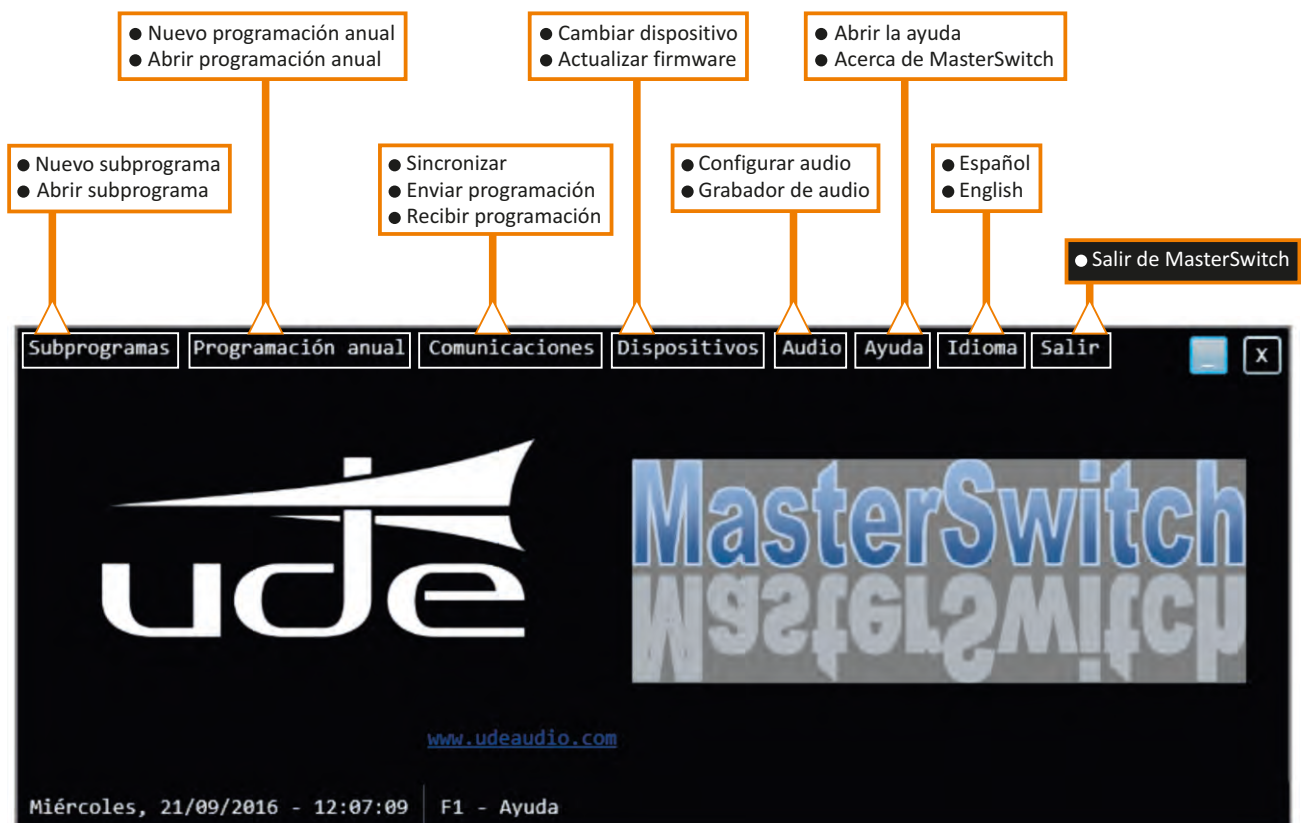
● Nuevo programación anual
● Abrir programación anual

● Cambiar dispositivo
● Actualizar firmware

● Abrir la ayuda
● Acerca de MasterSwitch

● Nuevo subprograma
● Abrir subprograma

● Sincronizar
● Enviar programación
● Recibir programación

● Configurar audio
● Grabador de audio

● Español
● English

● Salir de MasterSwitch

Subprogramas | Programación anual | Comunicaciones | Dispositivos | Audio | Ayuda | Idioma | Salir

X

ude

MasterSwitch

www.udeaudio.com

Miércoles, 21/09/2016 - 12:07:09 | F1 - Ayuda